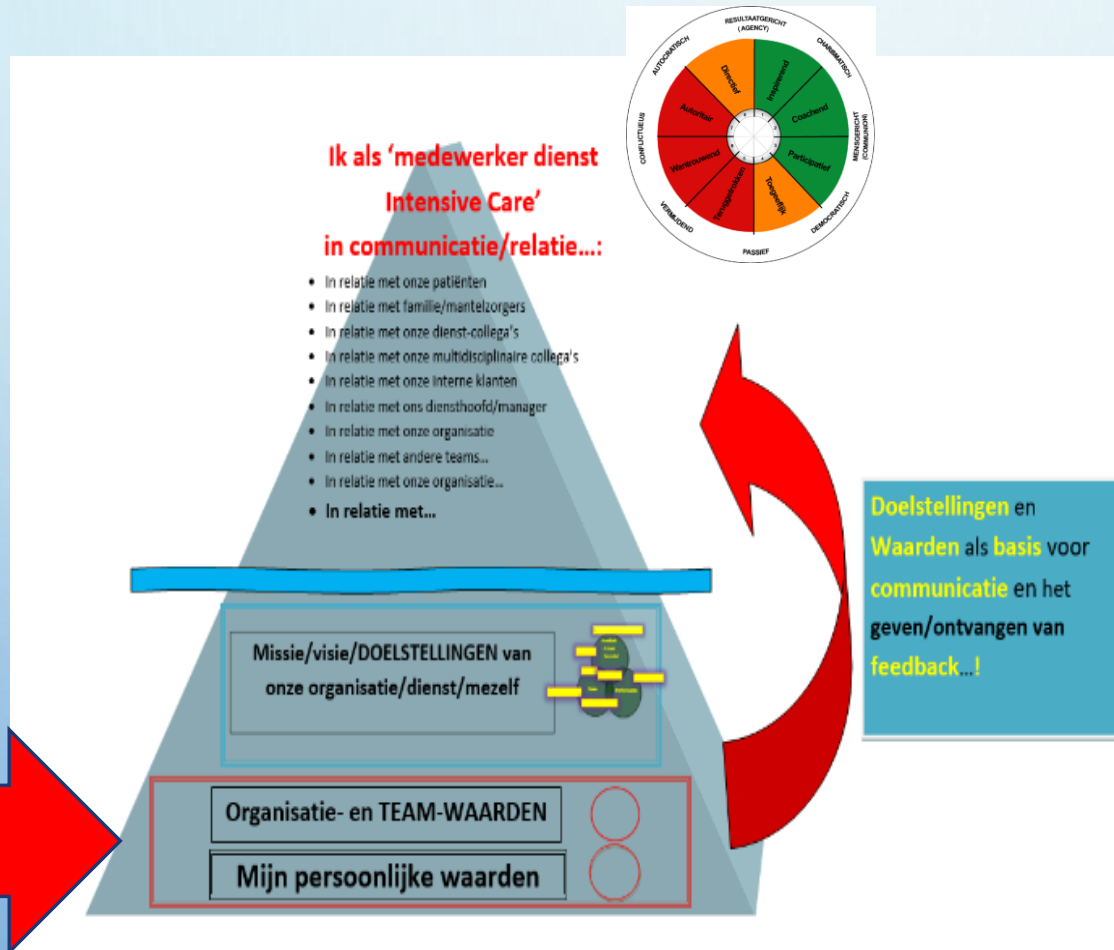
RESULTAATGERICHT (AGENCY)

CHARISMATISCH

MENSGERICHT (COMMUNION)

DEMOCRATISCH

PASSIEF

VERMIJDEND

CONFLICTUEUS

AUTOCRATISCH

Directief

Inspirerend

Coachend

Participatief

Toegeeflijk

Terugtrekkend

Wantrouwend

Autoritair

Ik als 'medewerker dienst Intensive Care' in communicatie/relatie...:

- In relatie met onze patiënten
- In relatie met familie/mantelzorgers
- In relatie met onze dienst-collega's
- In relatie met onze multidisciplinaire collega's
- In relatie met onze interne klanten
- In relatie met ons diensthoofd/manager
- In relatie met onze organisatie
- In relatie met andere teams...
- In relatie met onze organisatie...
- In relatie met...

Missie/visie/DOELSTELLINGEN van onze organisatie/dienst/mezelf

Organisatie- en TEAM-WAARDEN

Mijn persoonlijke waarden

Doelstellingen en Waarden als basis voor communicatie en het geven/ontvangen van feedback...!